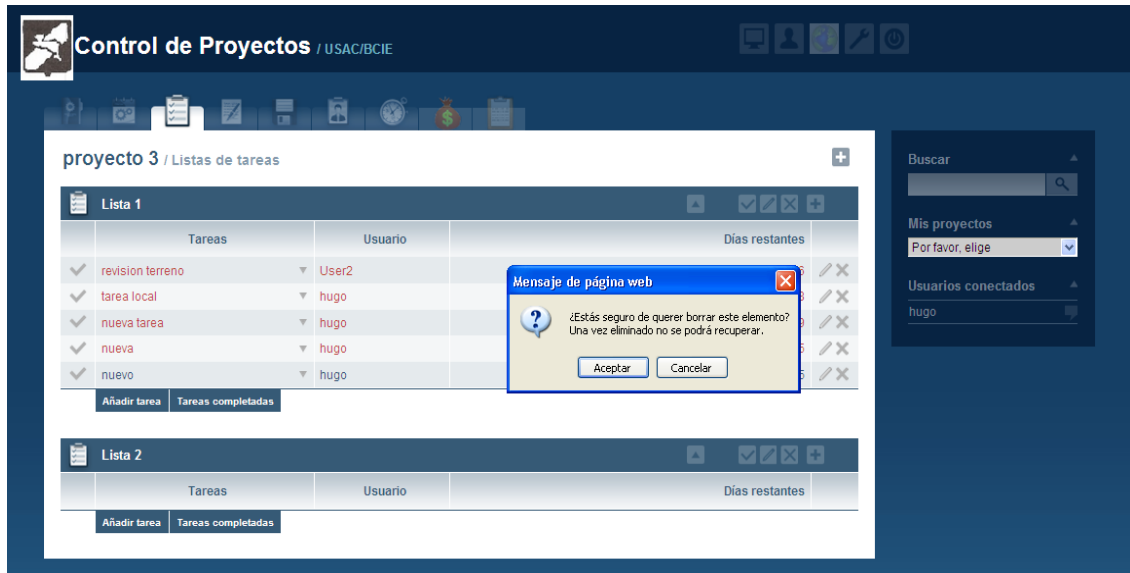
Control de Proyectos / USAC/BCIE

proyecto 3 / Listas de tareas

Lista 1

| | Tareas | Usuario | Días restantes |
|---|---|---|---|
| | revision terreno | User2 | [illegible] |
| | tarea local | hugo | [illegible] |
| | nueva tarea | hugo | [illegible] |
| | nueva | hugo | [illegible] |
| | nuevo | hugo | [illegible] |

Añadir tarea Tareas completadas

Mensaje de página web

¿Estás seguro de querer borrar este elemento? Una vez eliminado no se podrá recuperar.

Aceptar Cancelar

Lista 2

| | Tareas | Usuario | Días restantes |
|---|---|---|---|

Añadir tarea Tareas completadas

Buscar

Mis proyectos

Por favor, elige

Usuarios conectados

hugo